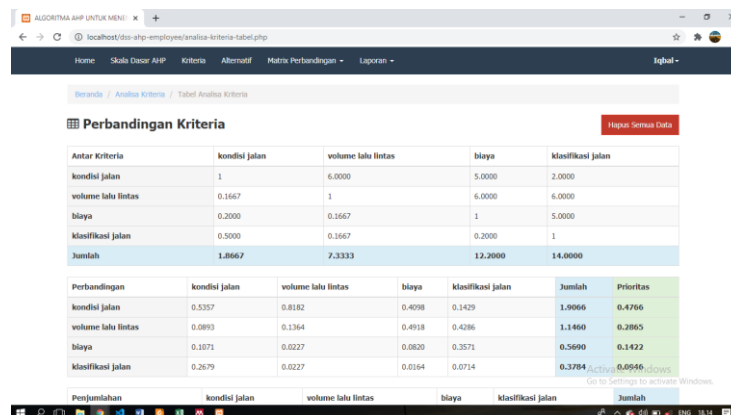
ALGORITMA AHP UNTUK MENE ×  +

localhost/dss-ahp-employee/analisa-kriteria-tabel.php

Home  Skala Dasar AHP  Kriteria  Alternatif  Matrix Perbandingan ▾  Laporan ▾  Iqbal ▾

Beranda / Analisa Kriteria / Tabel Analisa Kriteria

Perbandingan Kriteria

Hapus Semua Data

| Antar Kriteria | kondisi jalan | volume lalu lintas | biaya | klasifikasi jalan |
|---|---|---|---|---|
| kondisi jalan | 1 | 6.0000 | 5.0000 | 2.0000 |
| volume lalu lintas | 0.1667 | 1 | 6.0000 | 6.0000 |
| biaya | 0.2000 | 0.1667 | 1 | 5.0000 |
| klasifikasi jalan | 0.5000 | 0.1667 | 0.2000 | 1 |
| Jumlah | 1.8667 | 7.3333 | 12.2000 | 14.0000 |

| Perbandingan | kondisi jalan | volume lalu lintas | biaya | klasifikasi jalan | Jumlah | Prioritas |
|---|---|---|---|---|---|---|
| kondisi jalan | 0.5357 | 0.8182 | 0.4098 | 0.1429 | 1.9066 | 0.4766 |
| volume lalu lintas | 0.0893 | 0.1364 | 0.4918 | 0.4286 | 1.1460 | 0.2865 |
| biaya | 0.1071 | 0.0227 | 0.0820 | 0.3571 | 0.5690 | 0.1422 |
| klasifikasi jalan | 0.2679 | 0.0227 | 0.0164 | 0.0714 | 0.3784 | 0.0946 |

Activate Windows
Go to Settings to activate Windows.

| Penjumlahan | kondisi jalan | volume lalu lintas | biaya | klasifikasi jalan | Jumlah |
|---|---|---|---|---|---|

ENG 18.14